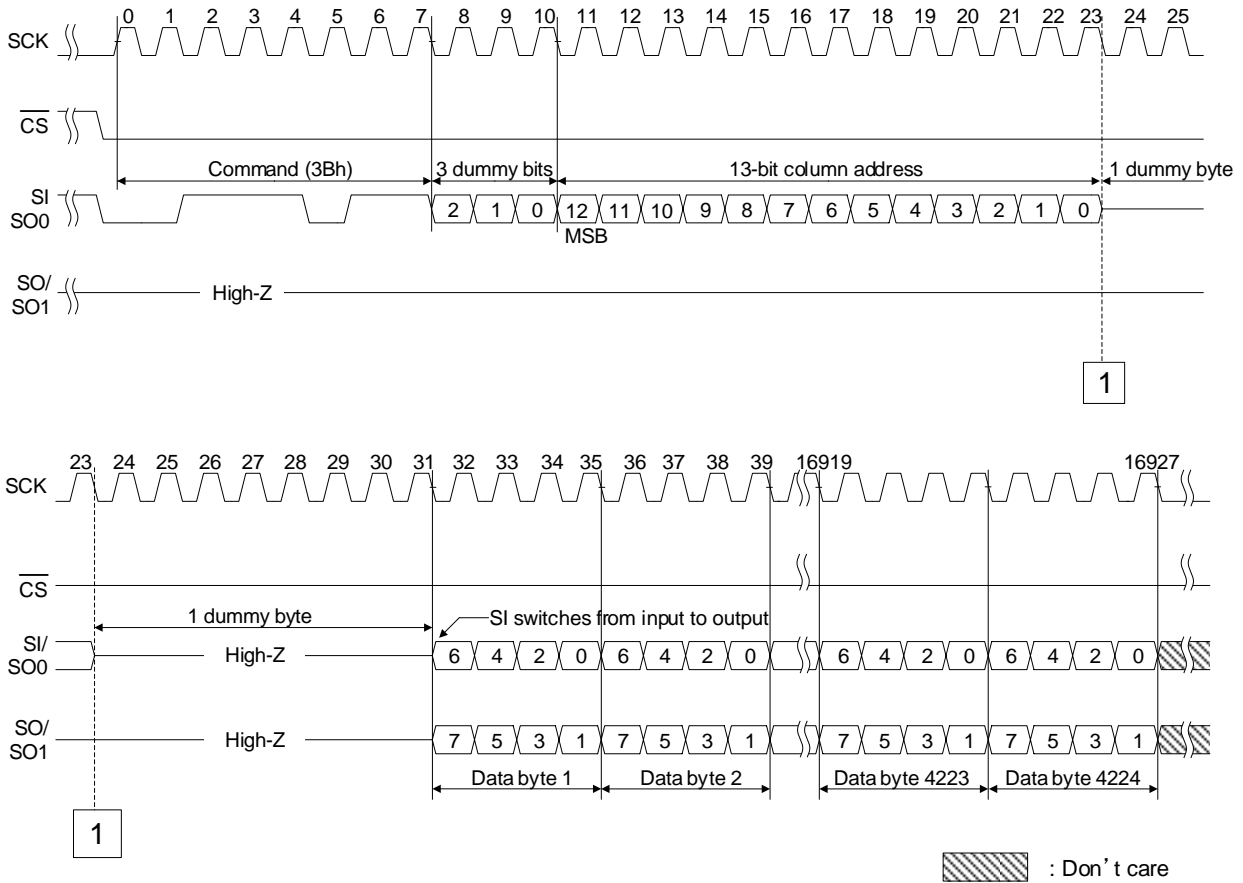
0 1 2 3 4 5 6 7 8 9 10 11 12 13 14 15 16 17 18 19 20 21 22 23 24 25

SCK

$\overline{CS}$

Command (3Bh)

3 dummy bits

13-bit column address

1 dummy byte

SI/ SO0

2 1 0 12 11 10 9 8 7 6 5 4 3 2 1 0

MSB

SO/ SO1

High-Z

1

23 24 25 26 27 28 29 30 31 32 33 34 35 36 37 38 39 16919 16927

SCK

$\overline{CS}$

1 dummy byte

SI switches from input to output

SI/ SO0

High-Z

6 4 2 0 6 4 2 0 6 4 2 0 6 4 2 0

SO/ SO1

High-Z

7 5 3 1 7 5 3 1 7 5 3 1 7 5 3 1

Data byte 1

Data byte 2

Data byte 4223

Data byte 4224

1

: Don't care